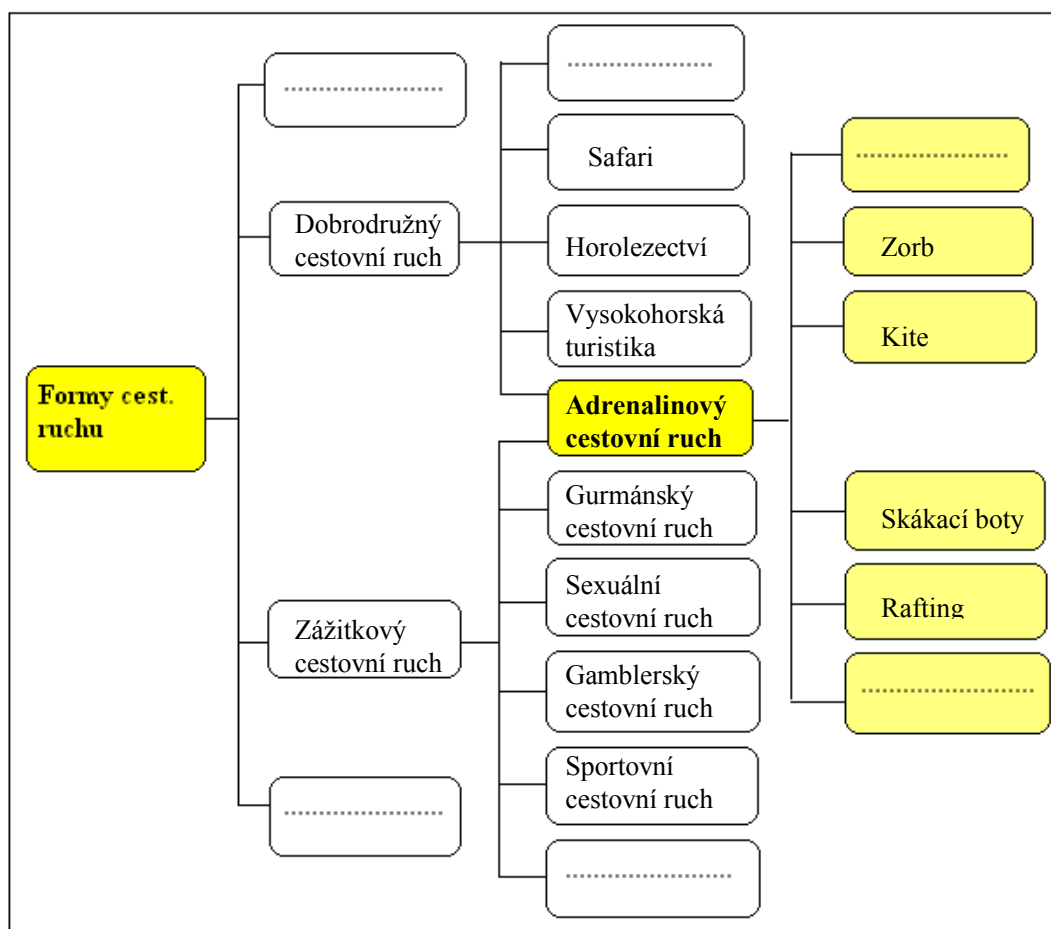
Formy cest. ruchu

.....................

Dobrodružný cestovní ruch

Zážitkový cestovní ruch

.....................

.....................

Safari

Horolezectví

Vysokohorská turistika

Adrenalinový cestovní ruch

Gurmánský cestovní ruch

Sexuální cestovní ruch

Gamblerský cestovní ruch

Sportovní cestovní ruch

.....................

.....................

Zorb

Kite

Skákací boty

Rafting

.....................